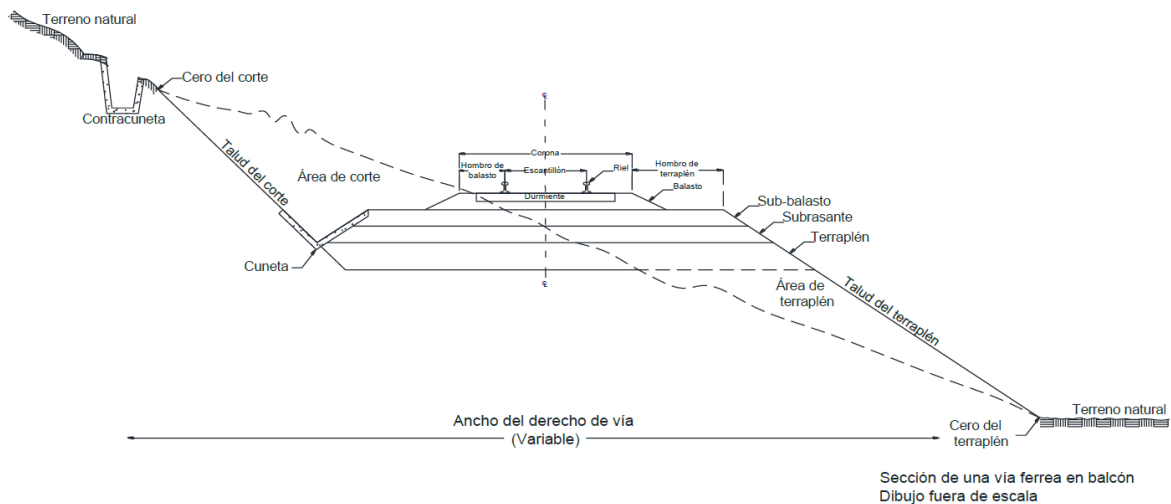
Terreno natural
Cero del corte
Contracuneta
Talud del corte
Área de corte
Corona
Hombro de balasto
Escantillón
Riel
Hombro de terraplén
Balasto
Durmiente
Sub-balasto
Subrasante
Terraplén
Cuneta
Área de terraplén
Talud del terraplén
Ancho del derecho de vía
(Variable)
Cero del terraplén
Terreno natural

Sección de una vía ferrea en balcón
Dibujo fuera de escala